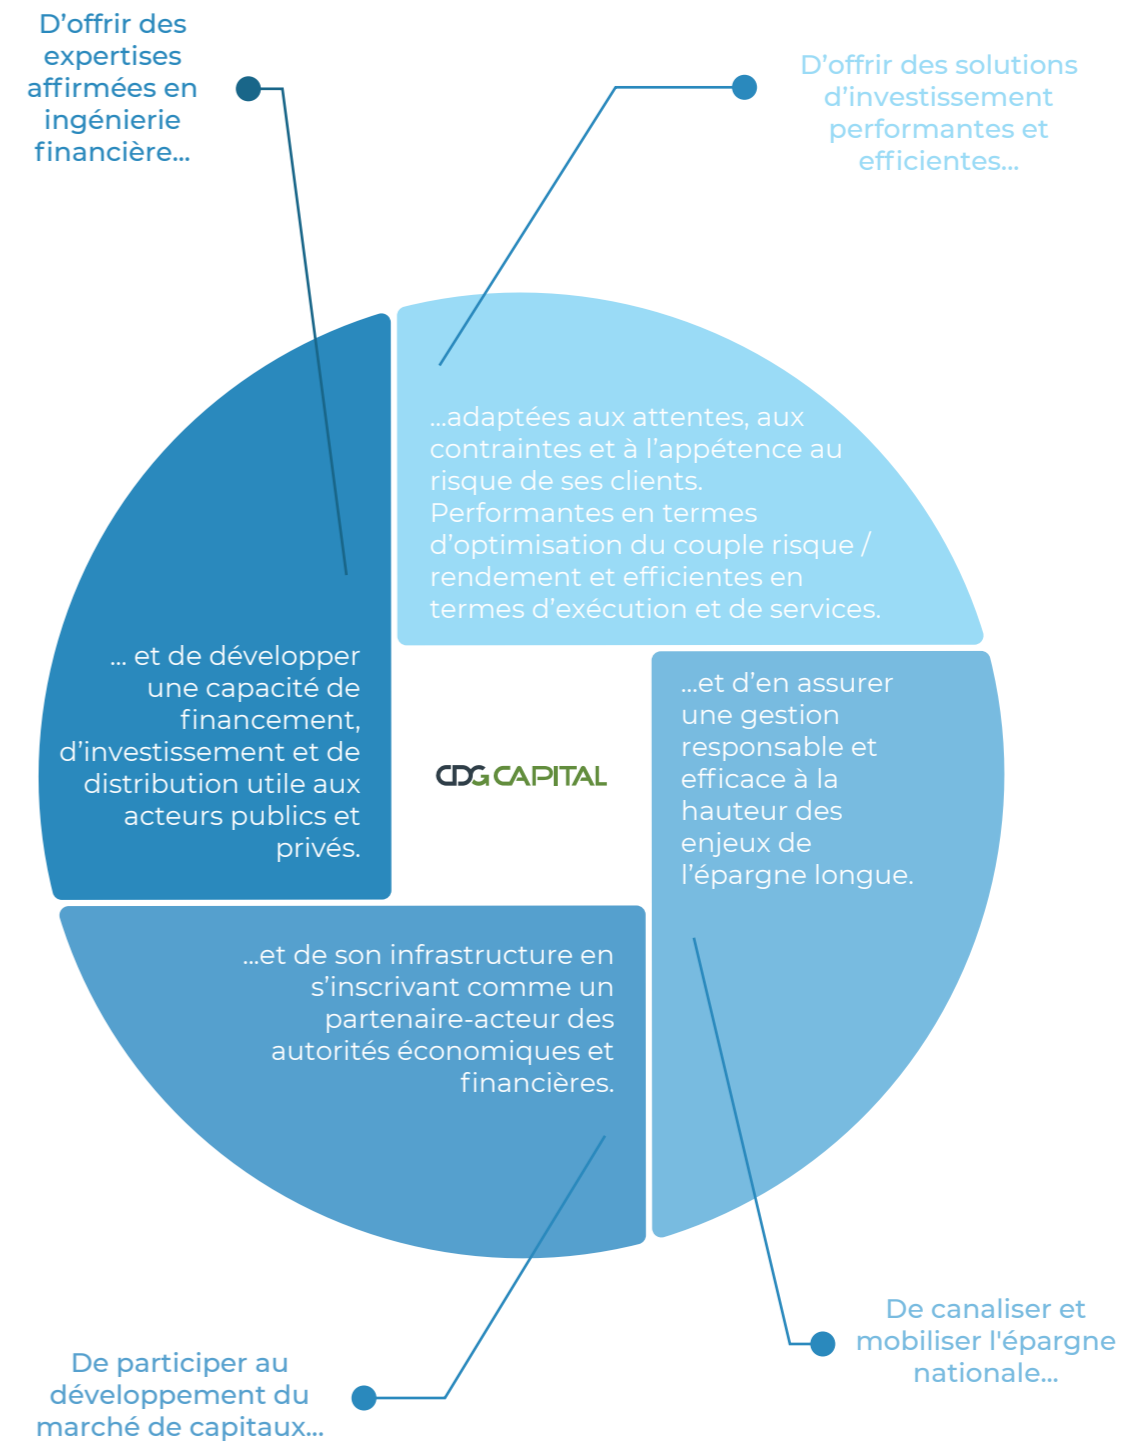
D’offrir des expertises affirmées en ingénierie financière...

D’offrir des solutions d’investissement performantes et efficientes...

...adaptées aux attentes, aux contraintes et à l’appétence au risque de ses clients. Performantes en termes d’optimisation du couple risque / rendement et efficientes en termes d’exécution et de services.

... et de développer une capacité de financement, d’investissement et de distribution utile aux acteurs publics et privés.

CDG CAPITAL

...et d’en assurer une gestion responsable et efficace à la hauteur des enjeux de l’épargne longue.

...et de son infrastructure en s’inscrivant comme un partenaire-acteur des autorités économiques et financières.

De canaliser et mobiliser l'épargne nationale...

De participer au développement du marché de capitaux...